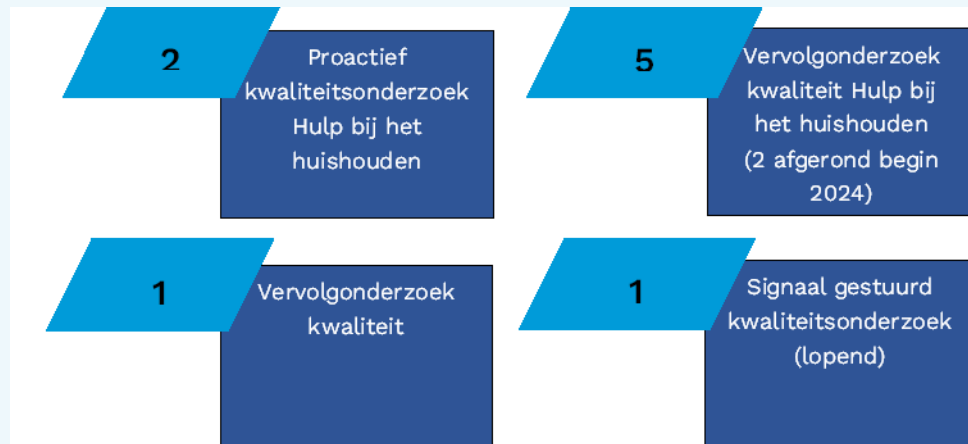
2

Proactief kwaliteitsonderzoek Hulp bij het huishouden

5

Vervolgonderzoek kwaliteit Hulp bij het huishouden (2 afgerond begin 2024)

1

Vervolgonderzoek kwaliteit

1

Signaal gestuurd kwaliteitsonderzoek (lopend)